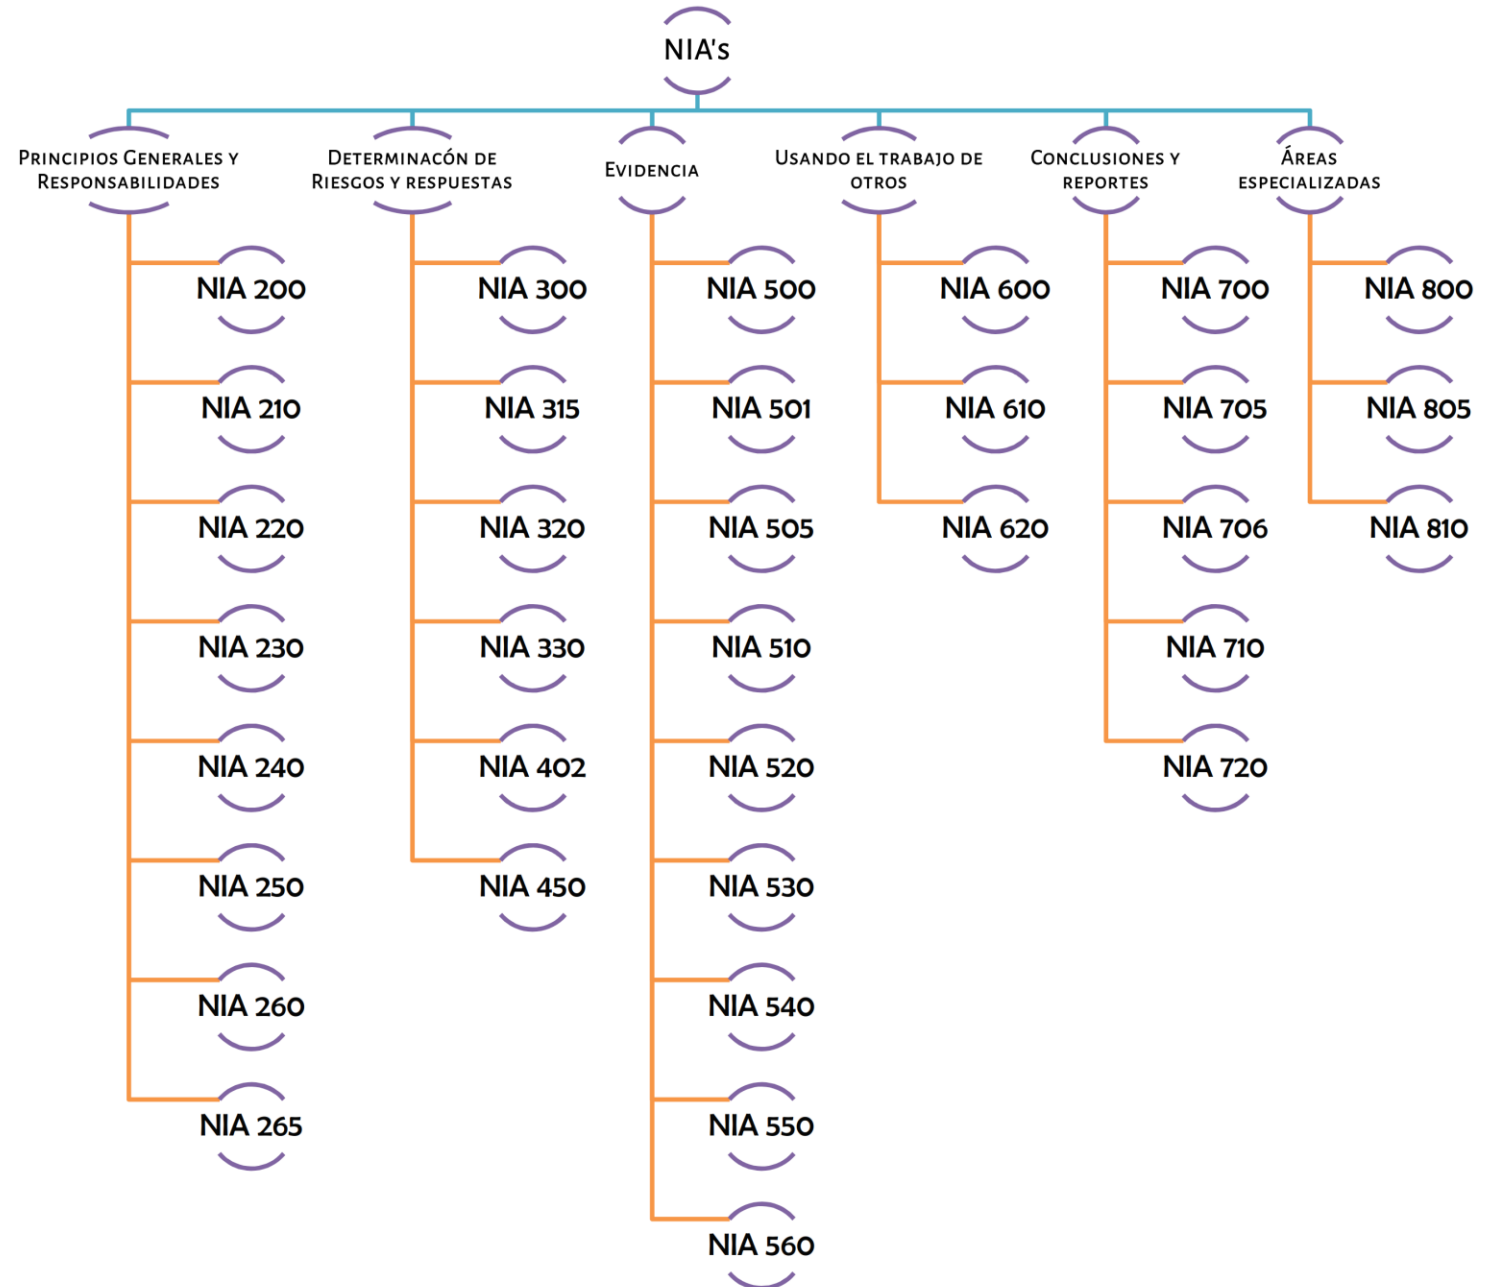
NIA's

Principios Generales y Responsabilidades

NIA 200
NIA 210
NIA 220
NIA 230
NIA 240
NIA 250
NIA 260
NIA 265

Determinacón de Riesgos y respuestas

NIA 300
NIA 315
NIA 320
NIA 330
NIA 402
NIA 450

Evidencia

NIA 500
NIA 501
NIA 505
NIA 510
NIA 520
NIA 530
NIA 540
NIA 550
NIA 560

Usando el trabajo de otros

NIA 600
NIA 610
NIA 620

Conclusiones y reportes

NIA 700
NIA 705
NIA 706
NIA 710
NIA 720

Áreas especializadas

NIA 800
NIA 805
NIA 810